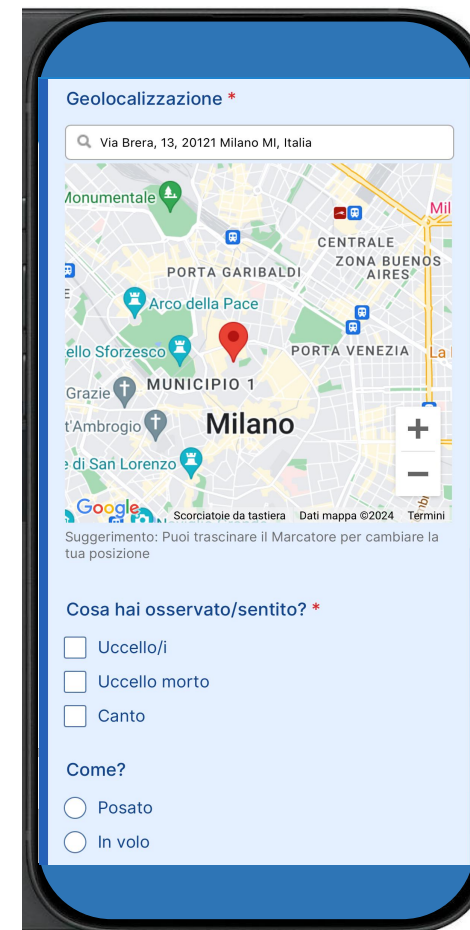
Geolocalizzazione *

Via Brera, 13, 20121 Milano MI, Italia

Monumentale
CENTRALE
ZONA BUENOS AIRES
PORTA GARIBALDI
Arco della Pace
ello Sforzesco
PORTA VENEZIA
Grazie
MUNICIPIO 1
t'Ambrogio
Milano
e di San Lorenzo
Mil
La
+
−
Google
Scorciatoie da tastiera
Dati mappa ©2024
Termini

Suggerimento: Puoi trascinare il Marcatore per cambiare la tua posizione

Cosa hai osservato/sentito? *

Uccello/i
Uccello morto
Canto

Come?

Posato
In volo